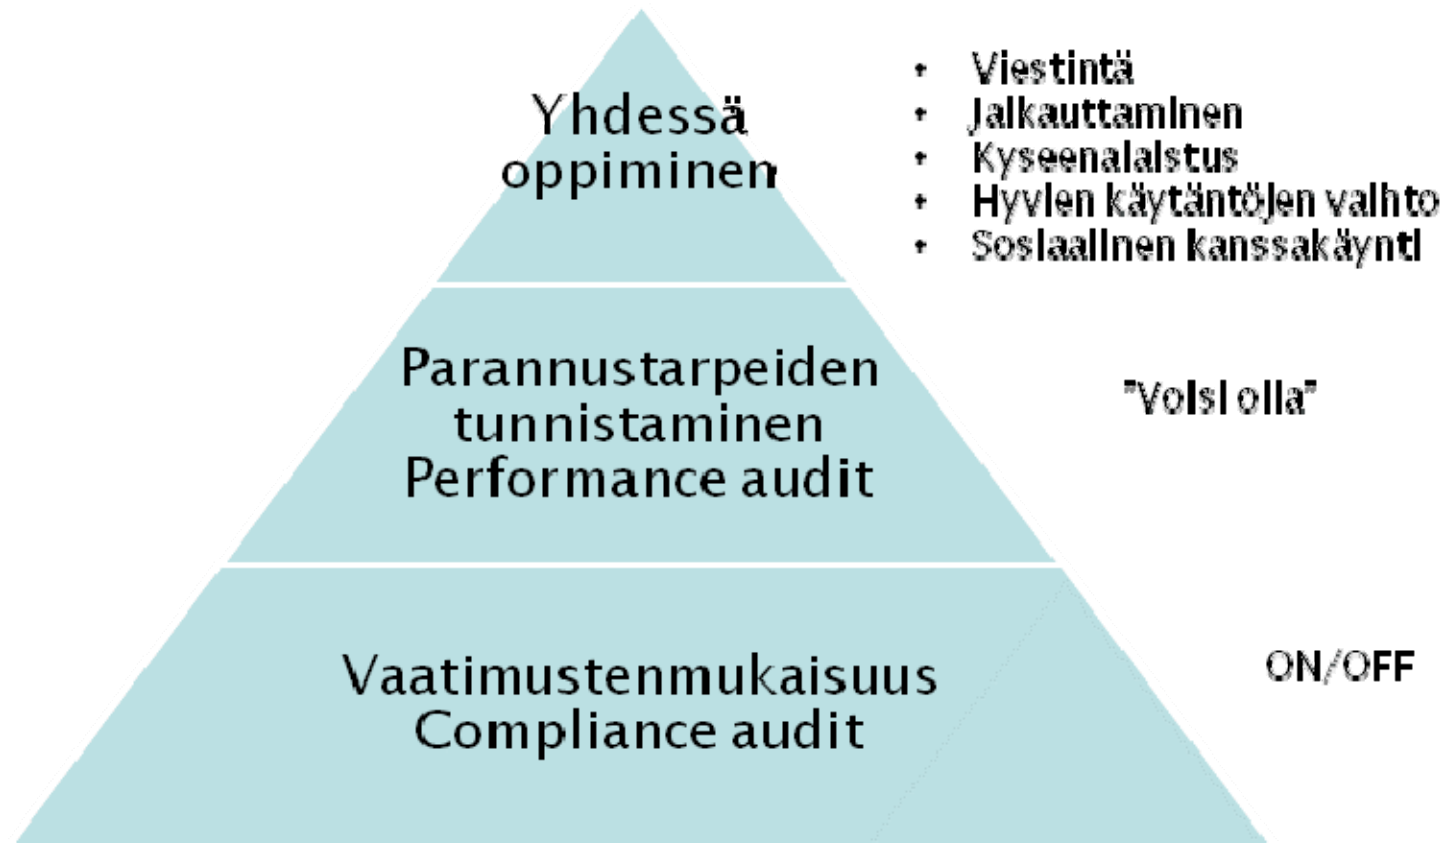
Yhdessä oppiminen

- Viestintä
- Jalkauttaminen
- Kyseenalaistus
- Hyvien käytäntöjen vaihto
- Sosiaalinen kanssakäynti

Parannustarpeiden tunnistaminen Performance audit

"Voisi olla"

Vaatimustenmukaisuus Compliance audit

ON/OFF